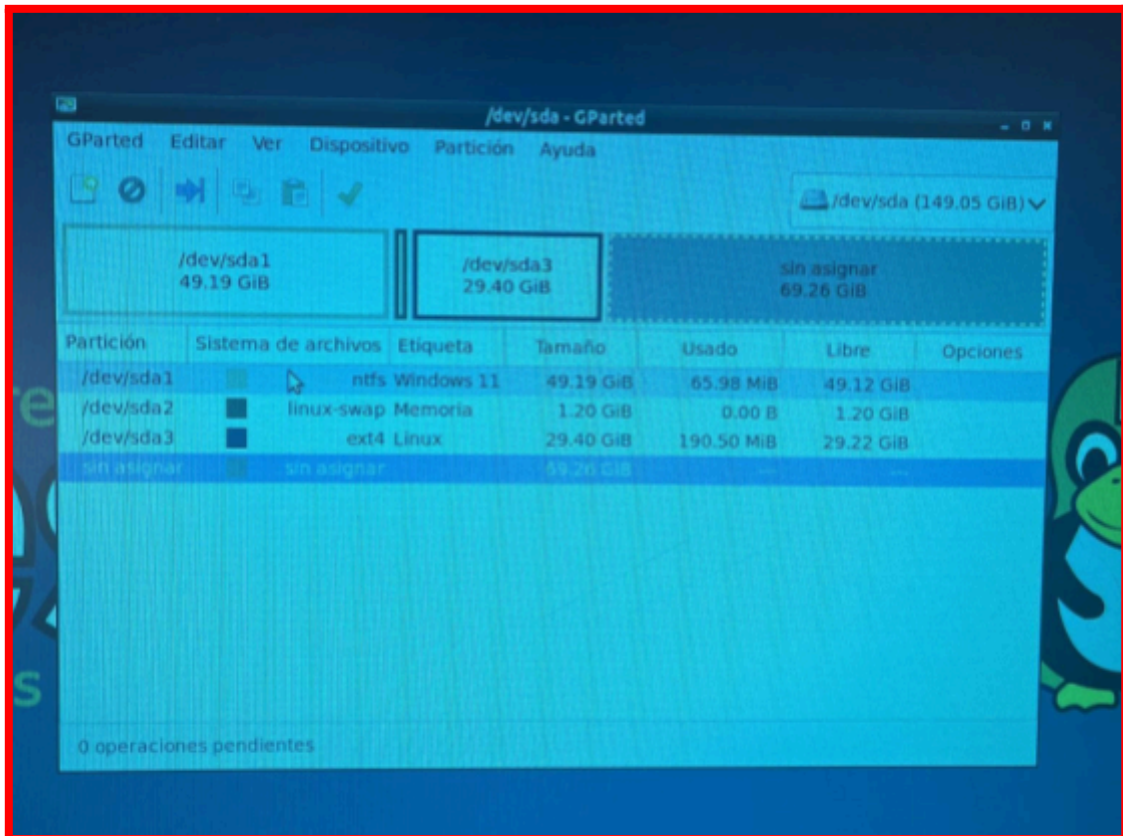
/dev/sda - GParted

GParted Editar Ver Dispositivo Partición Ayuda

/dev/sda (149.05 GiB)

/dev/sda1
49.19 GiB

/dev/sda3
29.40 GiB

sin asignar
69.26 GiB

| Partición | Sistema de archivos | Etiqueta | Tamaño | Usado | Libre | Opciones |
|---|---|---|---|---|---|---|
| /dev/sda1 | ntfs | Windows 11 | 49.19 GiB | 65.98 MiB | 49.12 GiB | |
| /dev/sda2 | linux-swap | Memoria | 1.20 GiB | 0.00 B | 1.20 GiB | |
| /dev/sda3 | ext4 | Linux | 29.40 GiB | 190.50 MiB | 29.22 GiB | |
| sin asignar | sin asignar | | 69.26 GiB | --- | --- | |

0 operaciones pendientes